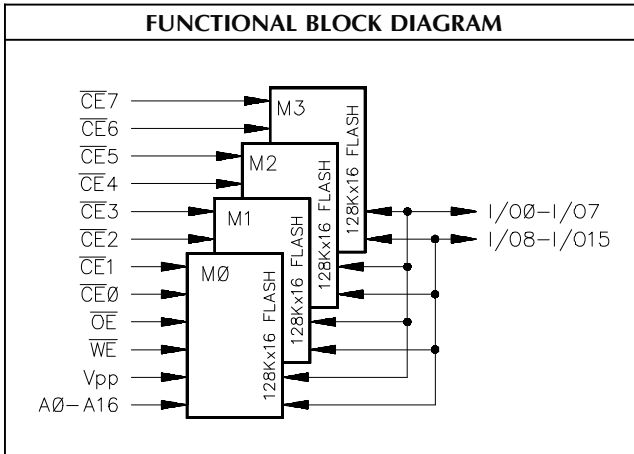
FUNCTIONAL BLOCK DIAGRAM

$\overline{CE}7$
$\overline{CE}6$
$\overline{CE}5$
$\overline{CE}4$
$\overline{CE}3$
$\overline{CE}2$
$\overline{CE}1$
$\overline{CE}Ø$
$\overline{OE}$
$\overline{WE}$
Vpp
AØ–A16

M3
128Kx16 FLASH
M2
128Kx16 FLASH
M1
128Kx16 FLASH
MØ
128Kx16 FLASH

I/OØ–I/O7
I/O8–I/O15